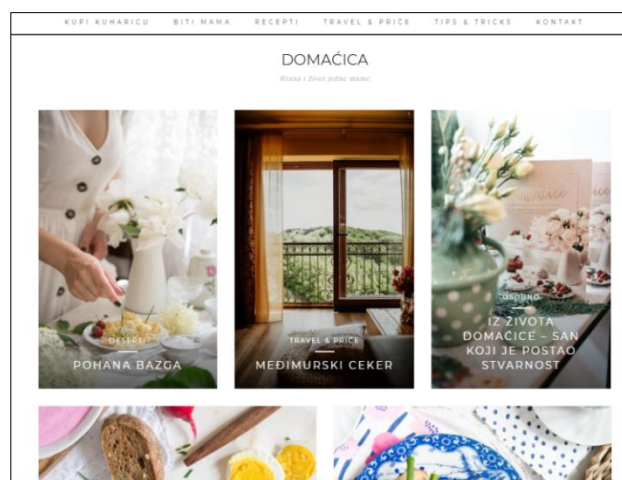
KUPI KUHARICU BITI MAMA RECEPTI TRAVEL & PRIČE TIPS & TRICKS KONTAKT

DOMAĆICA

Hrana i život jedne mame

DESERTI

POHANA BAZGA

TRAVEL & PRIČE

MEĐIMURSKI CEKER

OSOBNO

IZ ŽIVOTA DOMAĆICE – SAN KOJI JE POSTAO STVARNOST